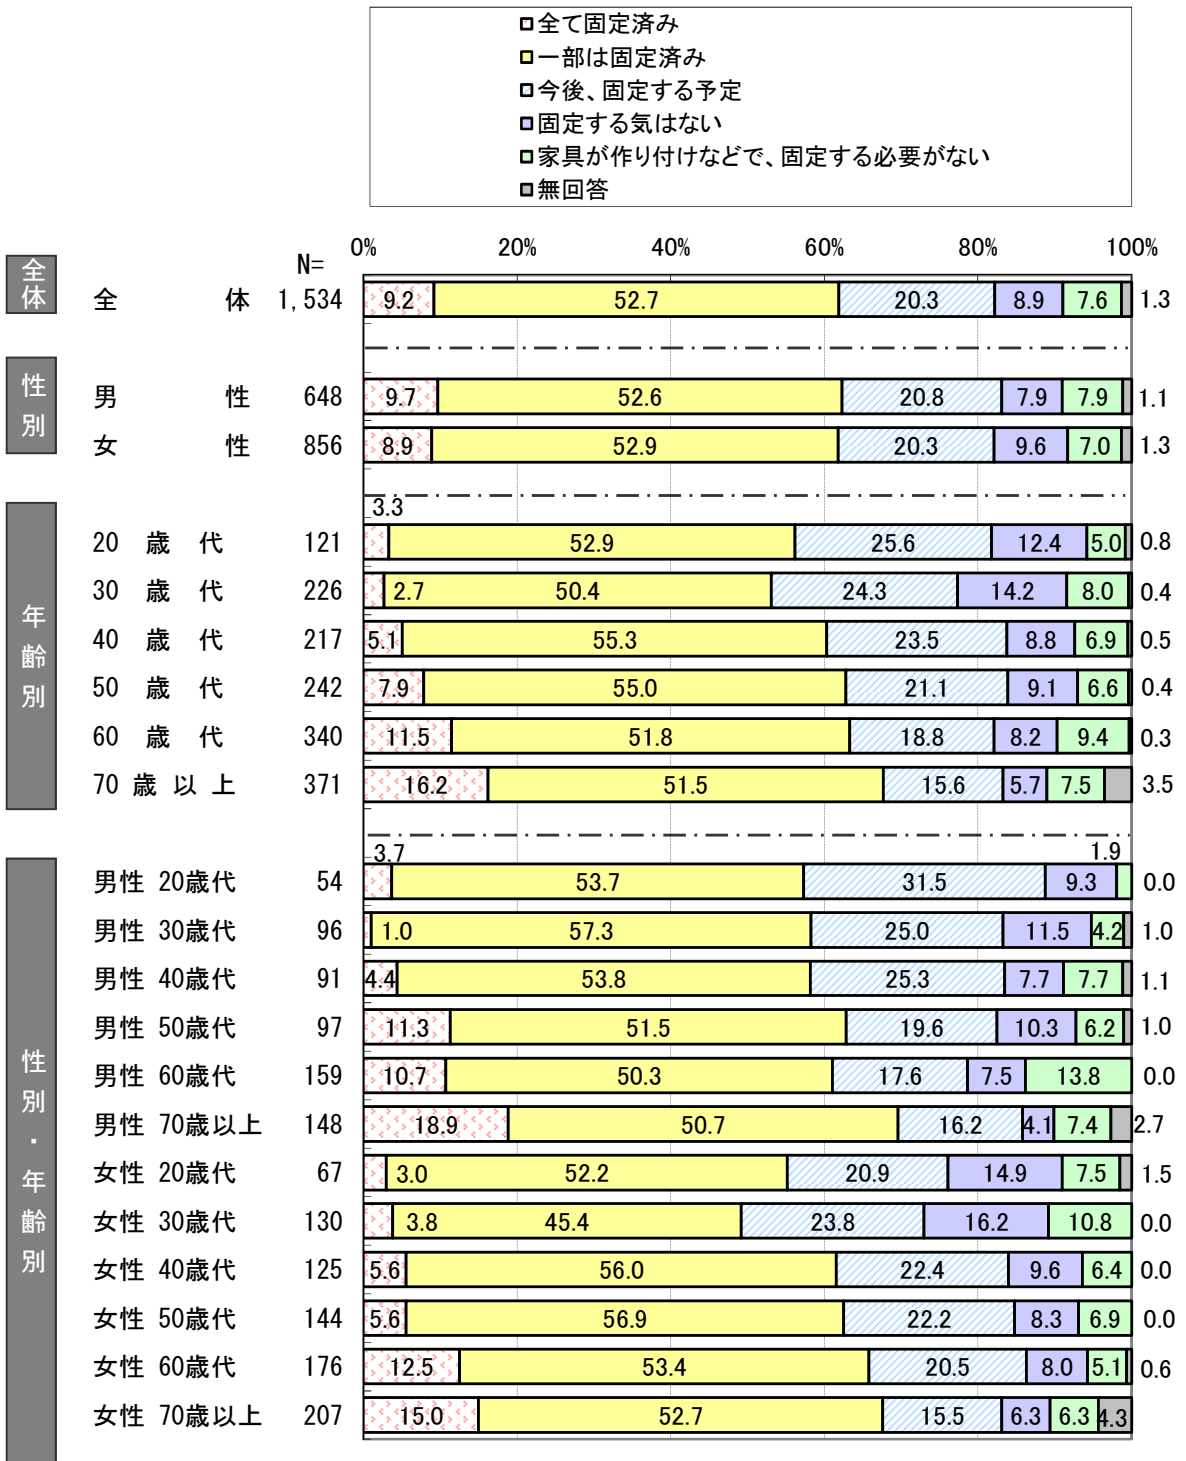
全て固定済み
一部は固定済み
今後、固定する予定
固定する気はない
家具が作り付けなどで、固定する必要がない
無回答

N=
0% 20% 40% 60% 80% 100%

| | | N= | 全て固定済み | 一部は固定済み | 今後、固定する予定 | 固定する気はない | 家具が作り付けなどで、固定する必要がない | 無回答 |
|---|---|---|---|---|---|---|---|---|
| 全体 | 全体 | 1,534 | 9.2 | 52.7 | 20.3 | 8.9 | 7.6 | 1.3 |
| 性別 | 男性 | 648 | 9.7 | 52.6 | 20.8 | 7.9 | 7.9 | 1.1 |
| | 女性 | 856 | 8.9 | 52.9 | 20.3 | 9.6 | 7.0 | 1.3 |
| 年齢別 | 20歳代 | 121 | 3.3 | 52.9 | 25.6 | 12.4 | 5.0 | 0.8 |
| | 30歳代 | 226 | 2.7 | 50.4 | 24.3 | 14.2 | 8.0 | 0.4 |
| | 40歳代 | 217 | 5.1 | 55.3 | 23.5 | 8.8 | 6.9 | 0.5 |
| | 50歳代 | 242 | 7.9 | 55.0 | 21.1 | 9.1 | 6.6 | 0.4 |
| | 60歳代 | 340 | 11.5 | 51.8 | 18.8 | 8.2 | 9.4 | 0.3 |
| | 70歳以上 | 371 | 16.2 | 51.5 | 15.6 | 5.7 | 7.5 | 3.5 |
| 性別・年齢別 | 男性 20歳代 | 54 | 3.7 | 53.7 | 31.5 | 9.3 | 1.9 | 0.0 |
| | 男性 30歳代 | 96 | 1.0 | 57.3 | 25.0 | 11.5 | 4.2 | 1.0 |
| | 男性 40歳代 | 91 | 4.4 | 53.8 | 25.3 | 7.7 | 7.7 | 1.1 |
| | 男性 50歳代 | 97 | 11.3 | 51.5 | 19.6 | 10.3 | 6.2 | 1.0 |
| | 男性 60歳代 | 159 | 10.7 | 50.3 | 17.6 | 7.5 | 13.8 | 0.0 |
| | 男性 70歳以上 | 148 | 18.9 | 50.7 | 16.2 | 4.1 | 7.4 | 2.7 |
| | 女性 20歳代 | 67 | 3.0 | 52.2 | 20.9 | 14.9 | 7.5 | 1.5 |
| | 女性 30歳代 | 130 | 3.8 | 45.4 | 23.8 | 16.2 | 10.8 | 0.0 |
| | 女性 40歳代 | 125 | 5.6 | 56.0 | 22.4 | 9.6 | 6.4 | 0.0 |
| | 女性 50歳代 | 144 | 5.6 | 56.9 | 22.2 | 8.3 | 6.9 | 0.0 |
| | 女性 60歳代 | 176 | 12.5 | 53.4 | 20.5 | 8.0 | 5.1 | 0.6 |
| | 女性 70歳以上 | 207 | 15.0 | 52.7 | 15.5 | 6.3 | 6.3 | 4.3 |